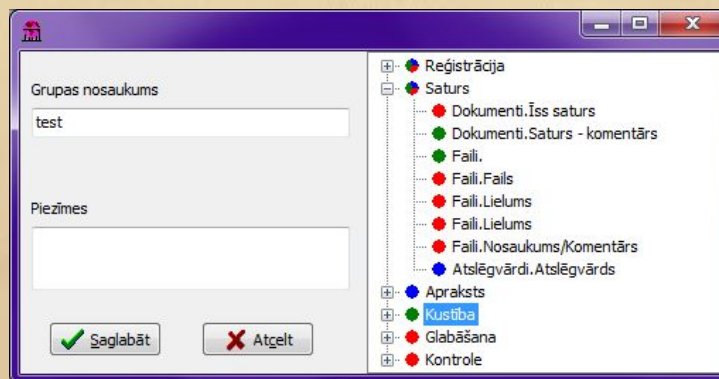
Grupas nosaukums

test

Piezīmes

Saglabāt

Atcelt

Reģistrācija
Saturs
Dokumenti.Īss saturs
Dokumenti.Saturs - komentārs
Faili.
Faili.Fails
Faili.Lielums
Faili.Lielums
Faili.Nosaukums/Komentārs
Atslēgvārdi.Atslēgvārds
Apraksts
Kustība
Glabāšana
Kontrole